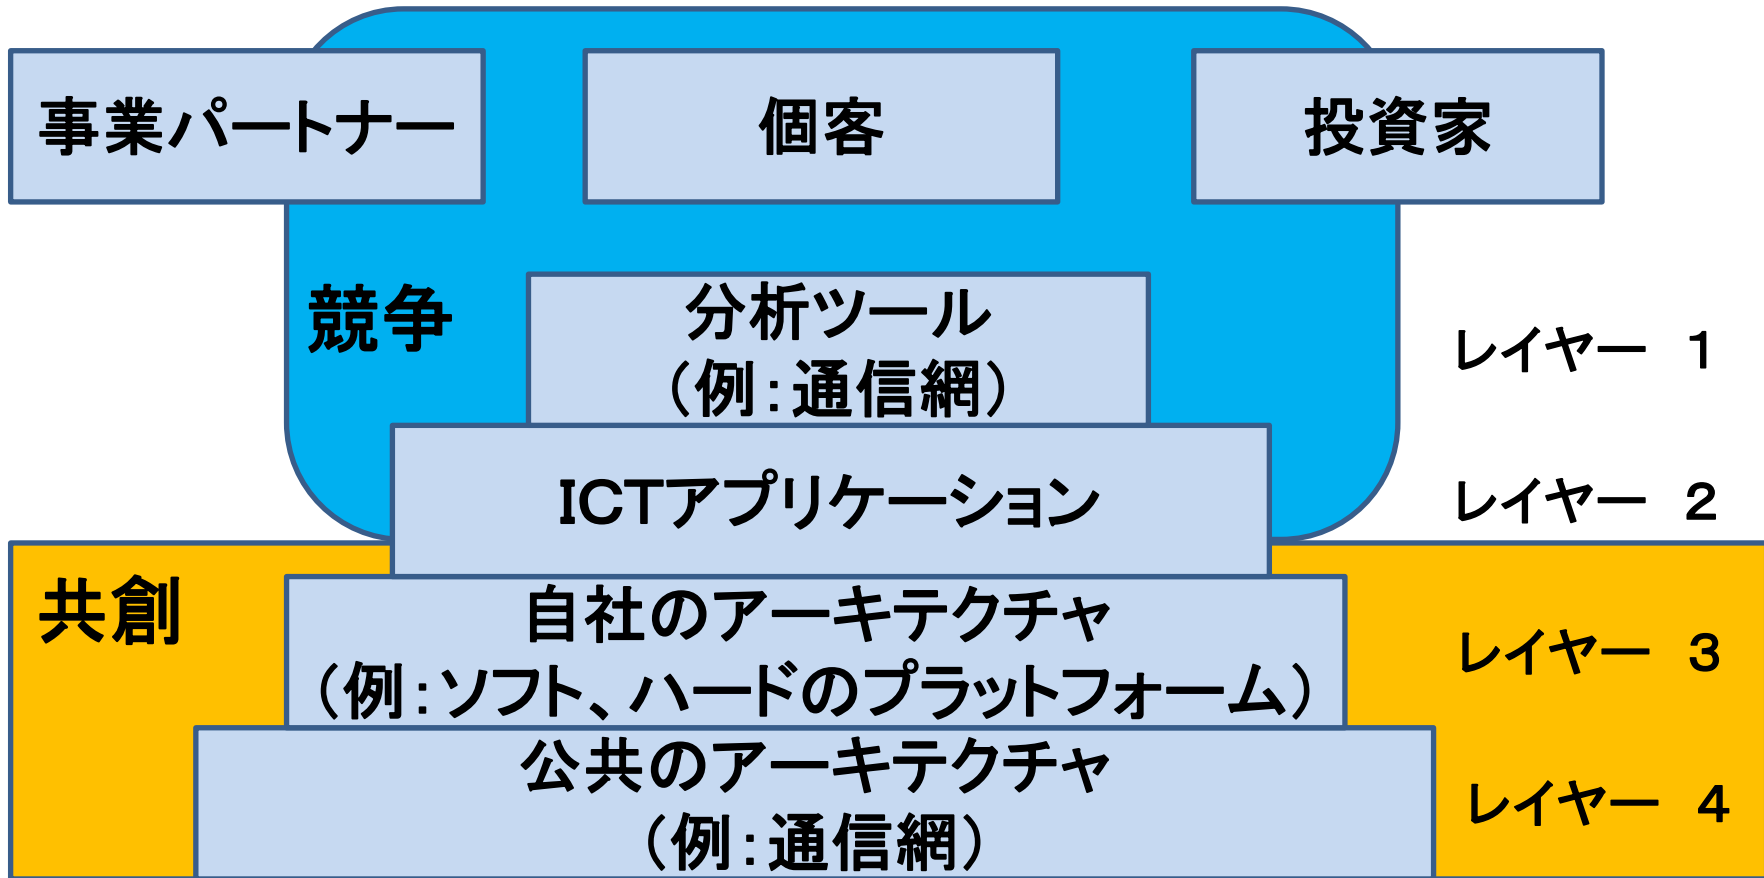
事業パートナー

個客

投資家

競争

分析ツール
（例：通信網）

レイヤー　1

ICTアプリケーション

レイヤー　2

共創

自社のアーキテクチャ
（例：ソフト、ハードのプラットフォーム）

レイヤー　3

公共のアーキテクチャ
（例：通信網）

レイヤー　4